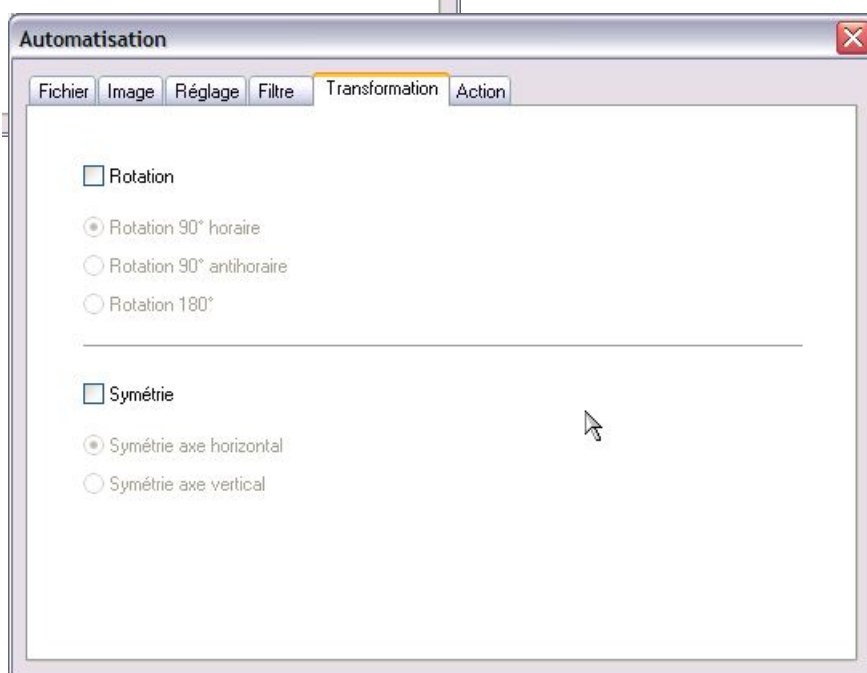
Automatisation

Fichier | Image | Réglage | Filtre | Transformation | Action

Rotation

Rotation 90° horaire

Rotation 90° antihoraire

Rotation 180°

Symétrie

Symétrie axe horizontal

Symétrie axe vertical